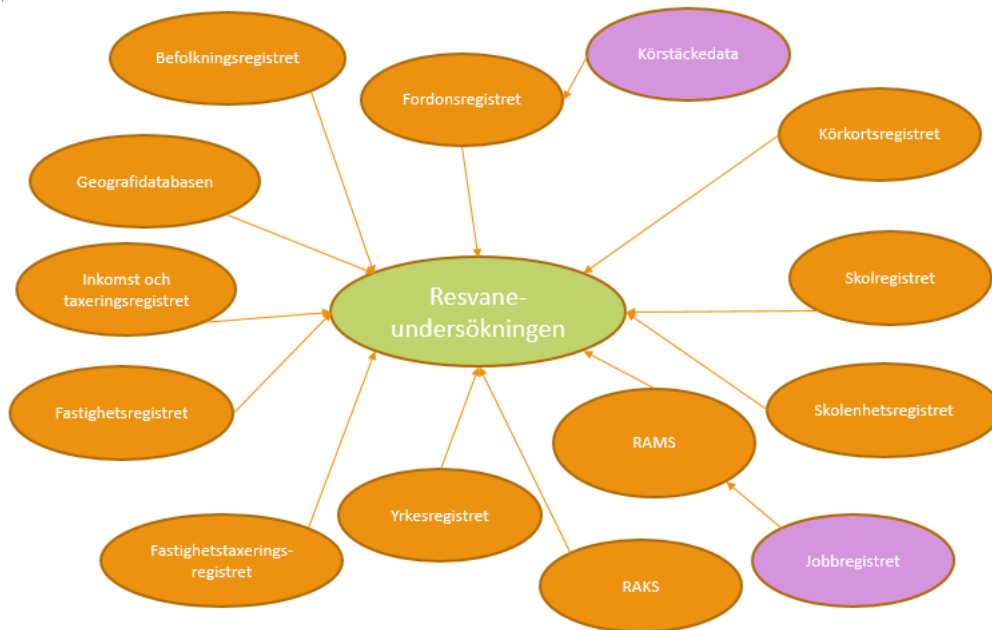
Befolkningsregistret

Körstäckedata

Fordonsregistret

Körkortsregistret

Geografidatabasen

Inkomst och taxeringsregistret

Resvane-undersökningen

Skolregistret

Fastighetsregistret

Skolenhetsregistret

RAMS

Yrkesregistret

Fastighetstaxerings-registret

Jobbregistret

RAKS